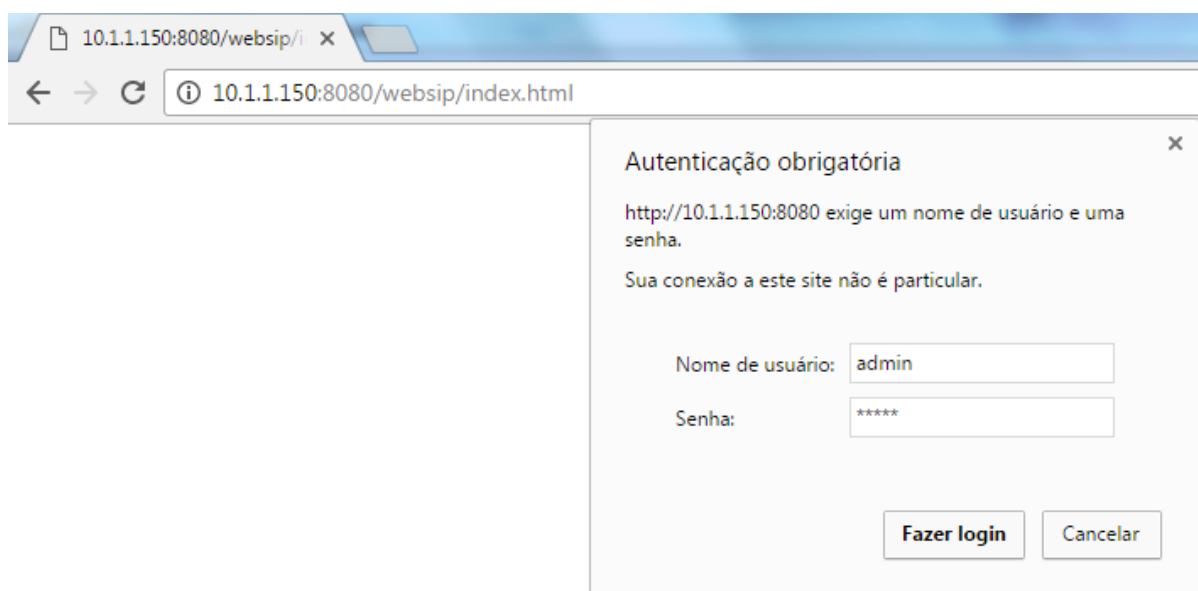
10.1.1.150:8080/websip/i ×

10.1.1.150:8080/websip/index.html

×

Autenticação obrigatória

http://10.1.1.150:8080 exige um nome de usuário e uma senha.

Sua conexão a este site não é particular.

Nome de usuário: admin

Senha: *****

Fazer login

Cancelar